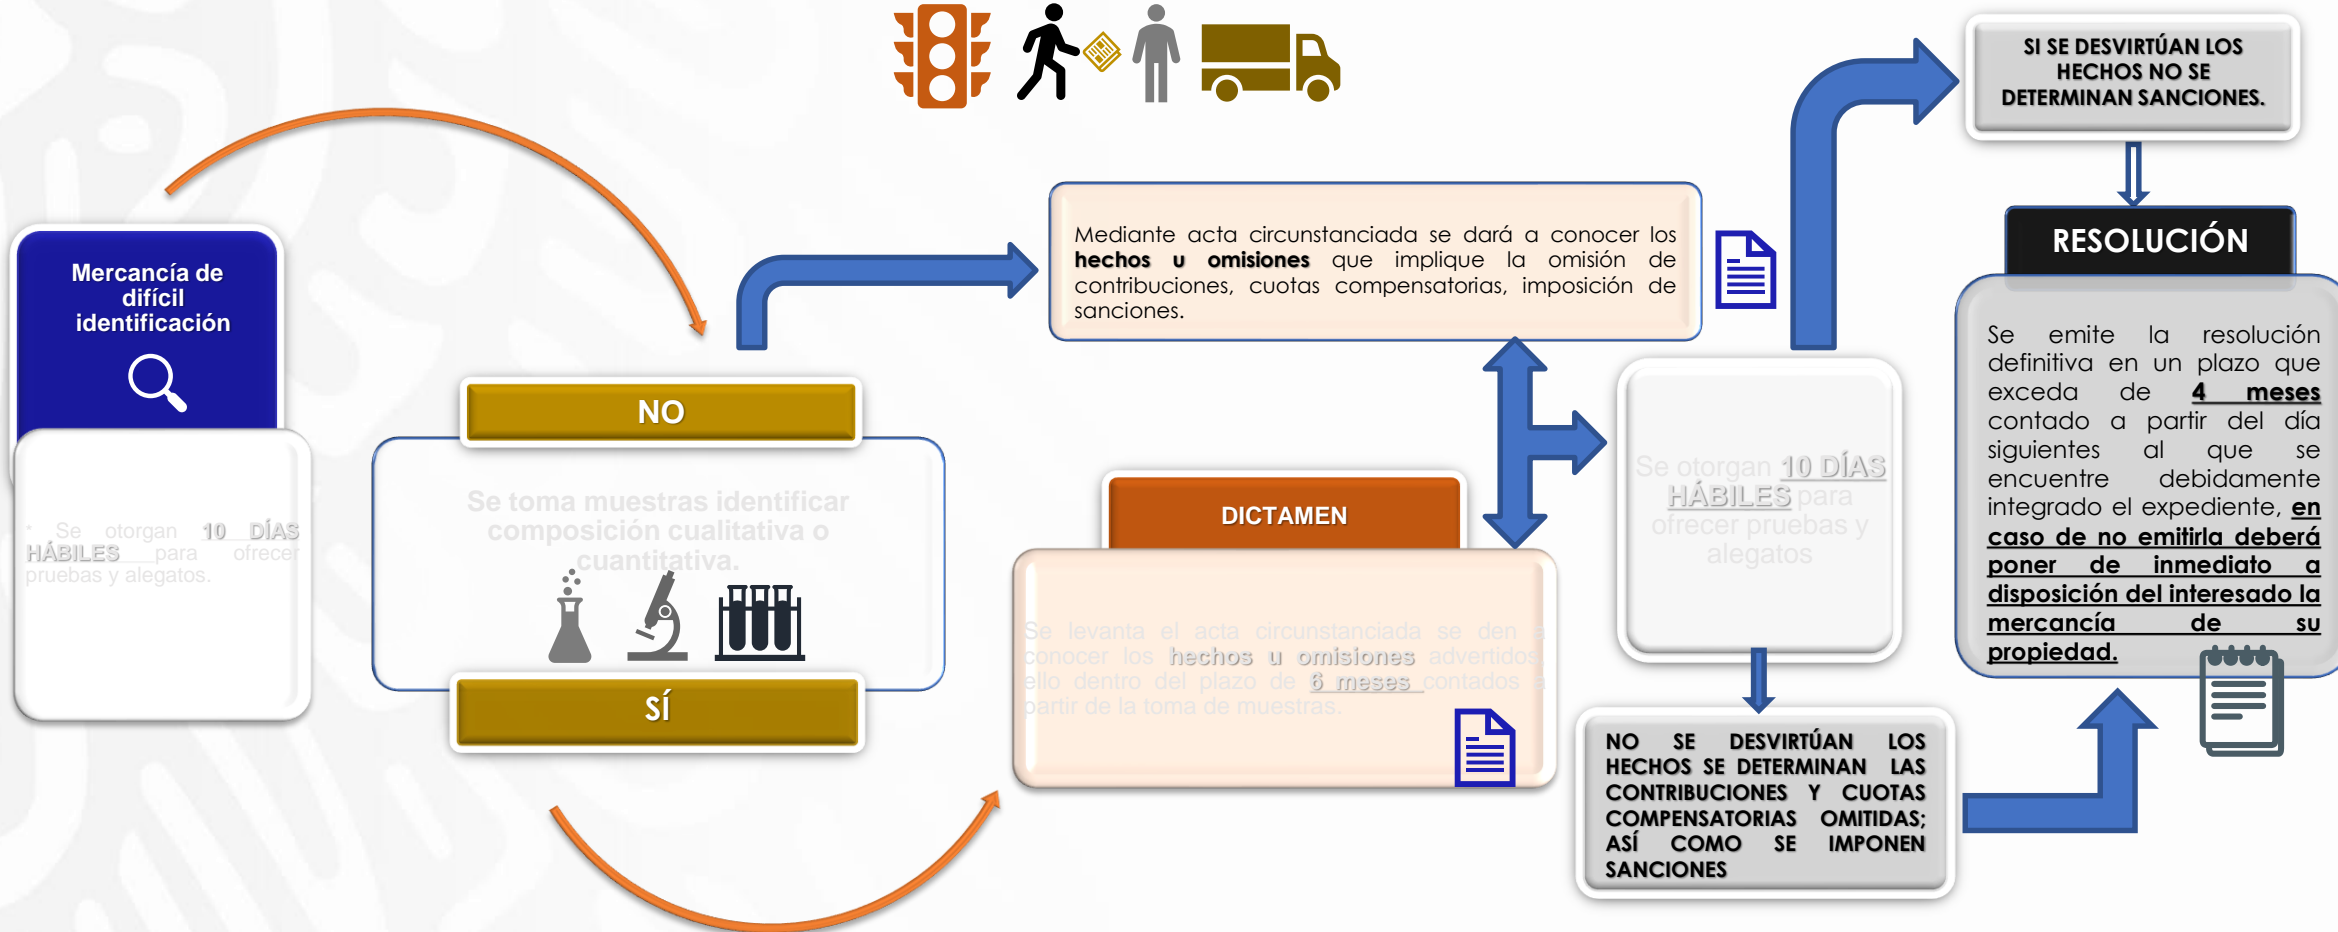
Mercancía de difícil identificación

Se otorgan 10 DÍAS HÁBILES para ofrecer pruebas y alegatos.

NO

Se toma muestras identificar composición cualitativa o cuantitativa.

SÍ

Mediante acta circunstanciada se dará a conocer los **hechos u omisiones** que implique la omisión de contribuciones, cuotas compensatorias, imposición de sanciones.

DICTAMEN

Se levanta el acta circunstanciada se den a conocer los **hechos u omisiones** advertidos, ello dentro del plazo de 6 meses contados a partir de la toma de muestras.

Se otorgan 10 DÍAS HÁBILES para ofrecer pruebas y alegatos

SI SE DESVIRTÚAN LOS HECHOS NO SE DETERMINAN SANCIONES.

RESOLUCIÓN

Se emite la resolución definitiva en un plazo que exceda de 4 meses contado a partir del día siguientes al que se encuentre debidamente integrado el expediente, en caso de no emitirla deberá poner de inmediato a disposición del interesado la mercancía de su propiedad.

NO SE DESVIRTÚAN LOS HECHOS SE DETERMINAN LAS CONTRIBUCIONES Y CUOTAS COMPENSATORIAS OMITIDAS; ASÍ COMO SE IMPONEN SANCIONES